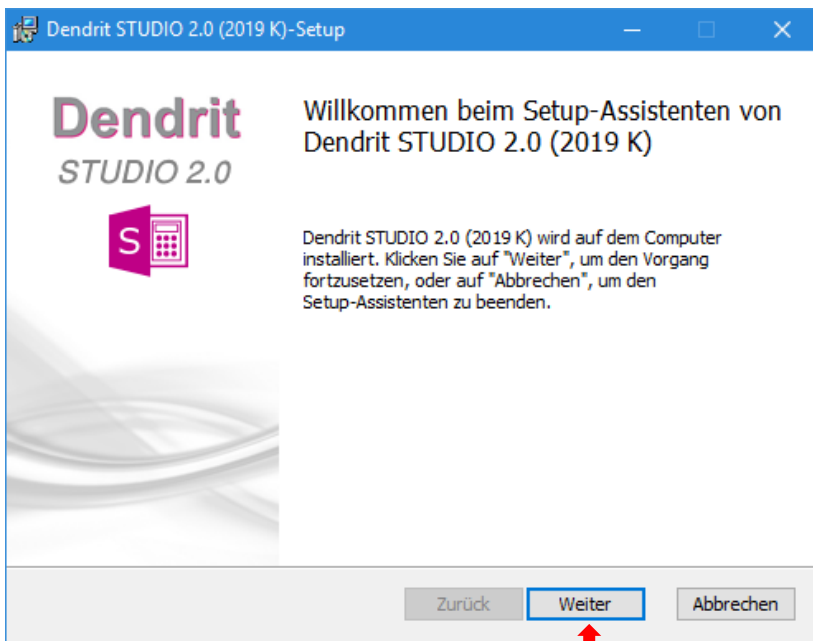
Dendrit STUDIO 2.0 (2019 K)-Setup

Dendrit
STUDIO 2.0

S

Willkommen beim Setup-Assistenten von Dendrit STUDIO 2.0 (2019 K)

Dendrit STUDIO 2.0 (2019 K) wird auf dem Computer installiert. Klicken Sie auf "Weiter", um den Vorgang fortzusetzen, oder auf "Abbrechen", um den Setup-Assistenten zu beenden.

Zurück Weiter Abbrechen